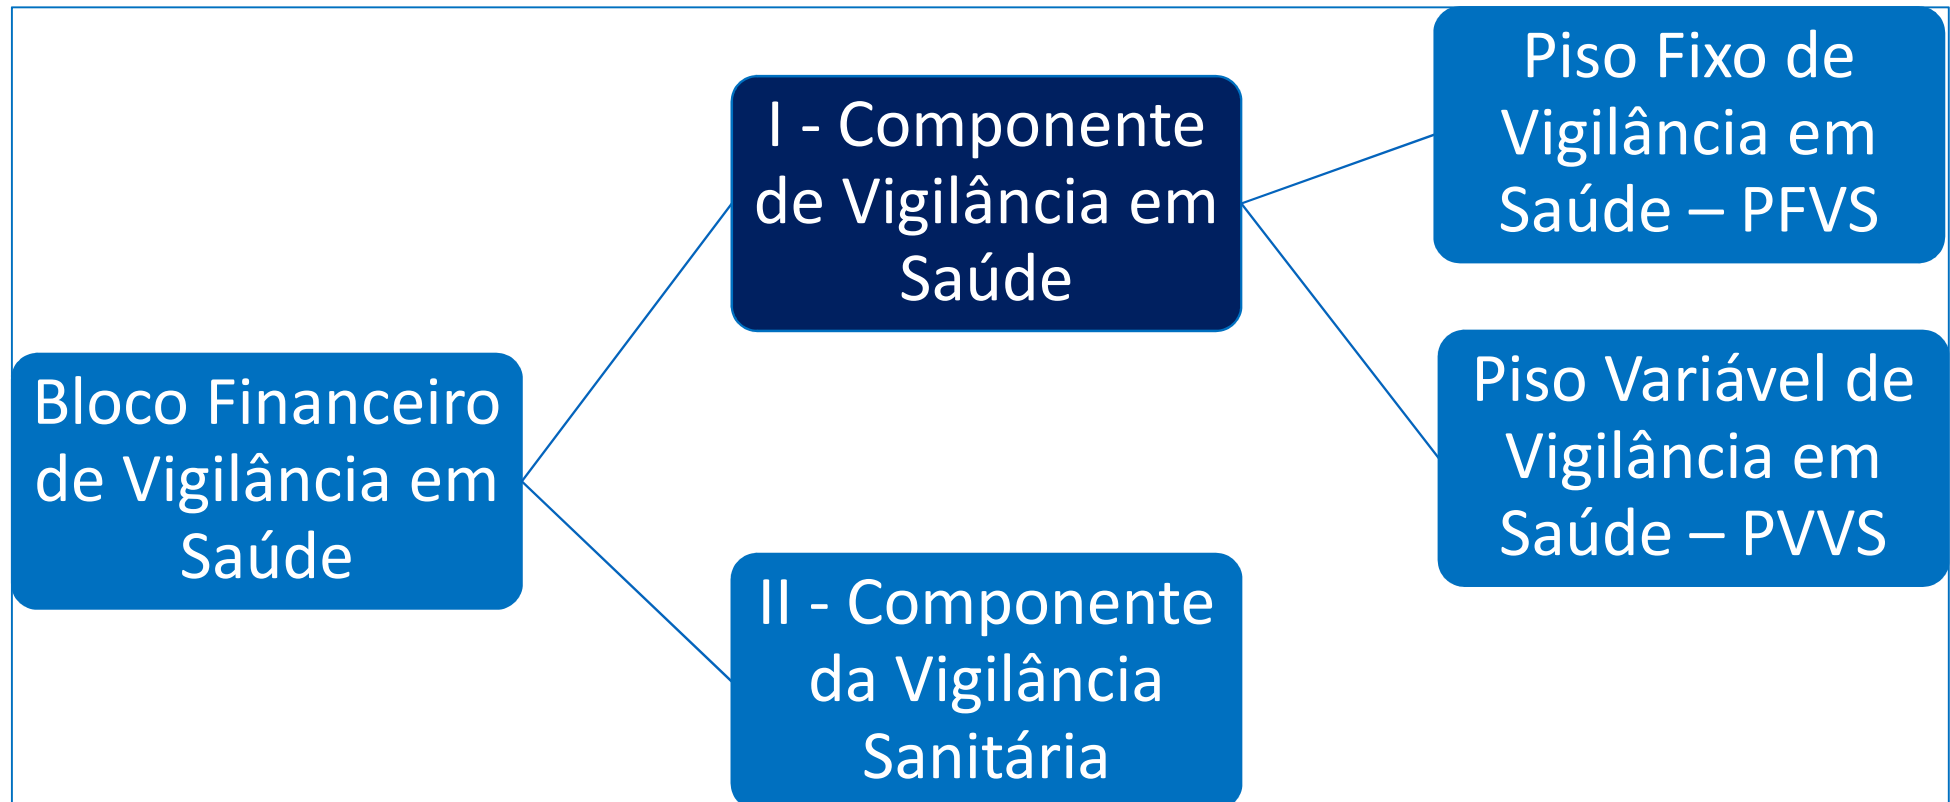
Bloco Financeiro de Vigilância em Saúde

I - Componente de Vigilância em Saúde

Piso Fixo de Vigilância em Saúde – PFVS

Piso Variável de Vigilância em Saúde – PVVS

II - Componente da Vigilância Sanitária